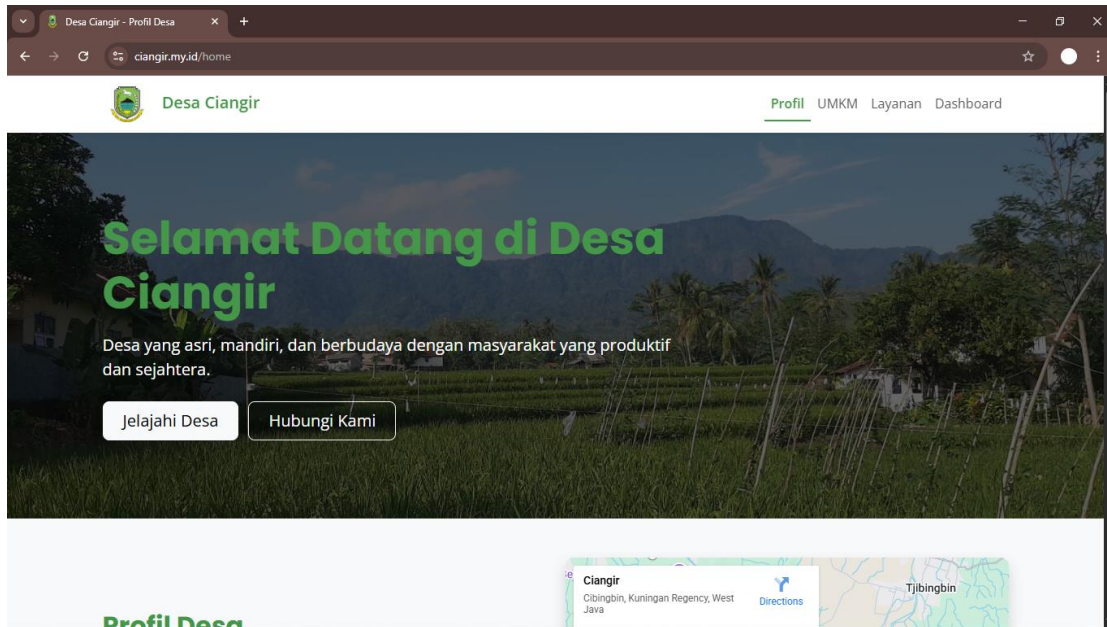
Desa Ciangir - Profil Desa

ciangir.my.id/home

Desa Ciangir

Profil UMKM Layanan Dashboard

Selamat Datang di Desa Ciangir

Desa yang asri, mandiri, dan berbudaya dengan masyarakat yang produktif dan sejahtera.

Jelajahi Desa

Hubungi Kami

Ciangir
Cibingbin, Kuningan Regency, West Java

Directions

Tjibingbin

Profil Desa